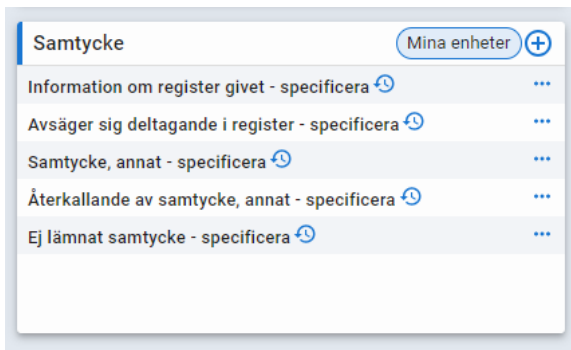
Samtycke

Mina enheter

Information om register givet - specificera

Avsäger sig deltagande i register - specificera

Samtycke, annat - specificera

Återkallande av samtycke, annat - specificera

Ej lämnat samtycke - specificera